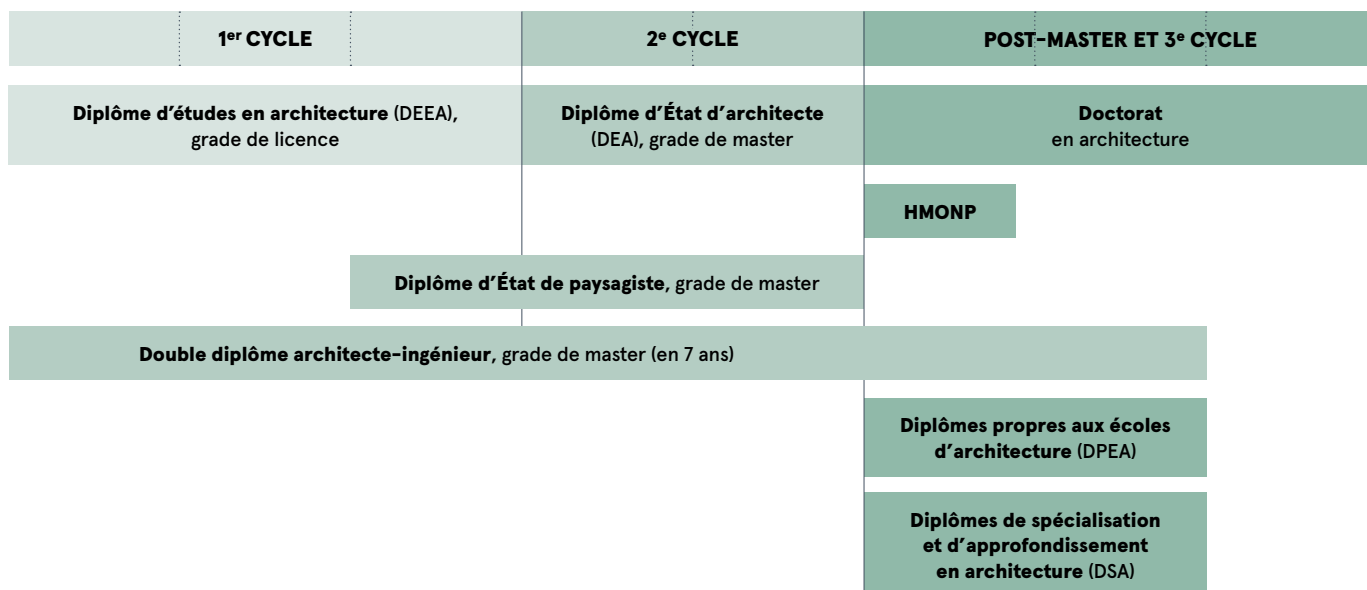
1$^{er}$ CYCLE

2$^{e}$ CYCLE

POST-MASTER ET 3$^{e}$ CYCLE

Diplôme d'études en architecture (DEEA), grade de licence

Diplôme d'État d'architecte (DEA), grade de master

Doctorat en architecture

HMONP

Diplôme d'État de paysagiste, grade de master

Double diplôme architecte-ingénieur, grade de master (en 7 ans)

Diplômes propres aux écoles d'architecture (DPEA)

Diplômes de spécialisation et d'approfondissement en architecture (DSA)